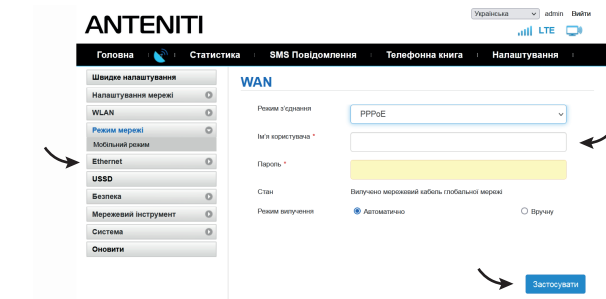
ANTENITI

Українська

admin Вийти

LTE

Головна

Статистика

SMS Повідомлення

Телефонна книга

Налаштування

Швидке налаштування

Налаштування мережі

WLAN

Режим мережі

Мобільний режим

Ethernet

USSD

Безпека

Мережевий інструмент

Система

Оновити

WAN

Режим з'єднання

PPPoE

Ім'я користувача *

Пароль *

Стан

Вилучено мережевий кабель глобальної мережі

Режим вилучення

Автоматично

Вручну

Застосувати